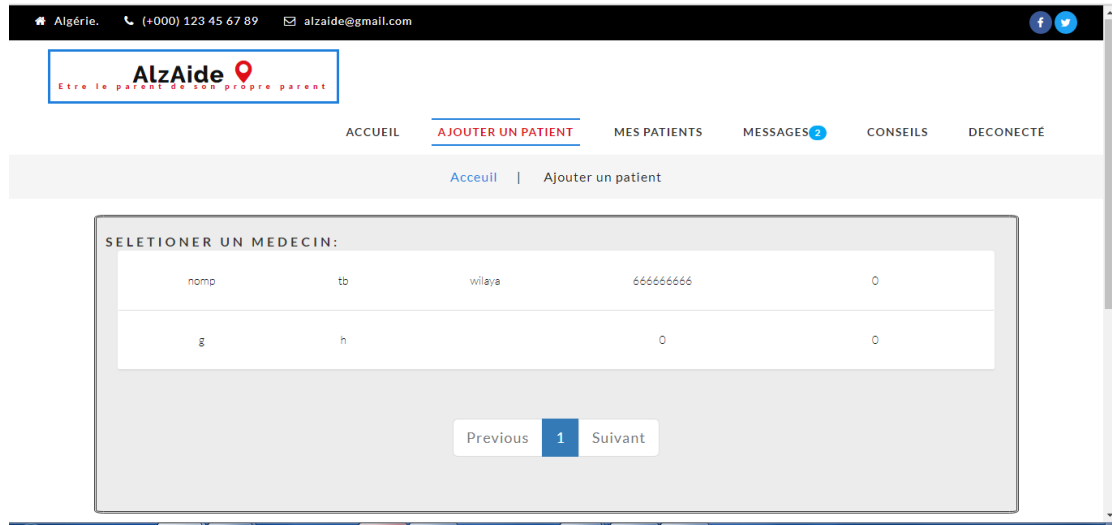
Algérie. (+000) 123 45 67 89 alzaide@gmail.com

AlzAide
Etre le parent de son propre parent

ACCUEIL AJOUTER UN PATIENT MES PATIENTS MESSAGES 2 CONSEILS DECONECTÉ

Accueil | Ajouter un patient

SELETIONER UN MEDECIN:

| nomp | tb | wilaya | 666666666 | 0 |
|---|---|---|---|---|
| g | h | | 0 | 0 |

Previous 1 Suivant